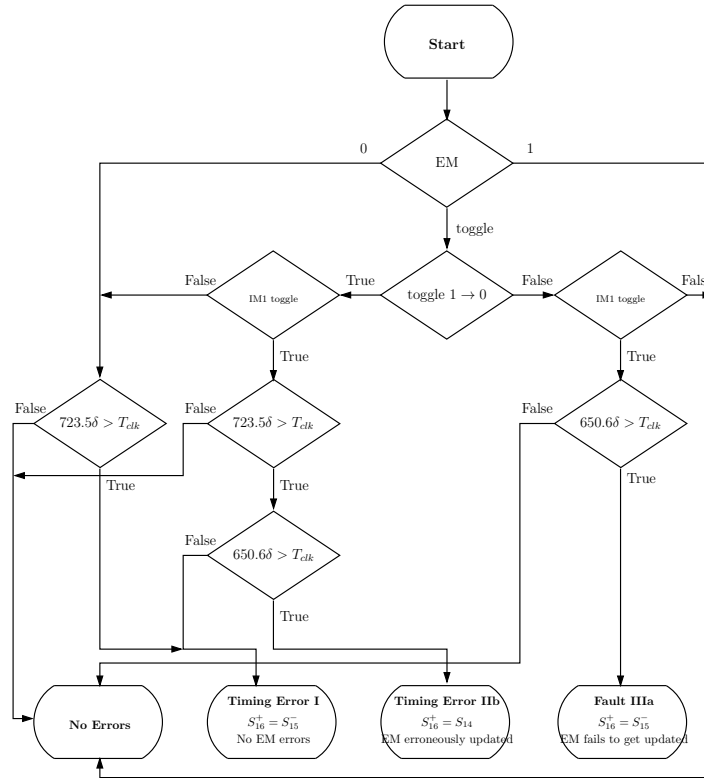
Start

EM

0

1

toggle

toggle $1 \to 0$

True

False

IM1 toggle

False

True

IM1 toggle

Fals

True

False

$723.5\delta > T_{clk}$

True

False

$723.5\delta > T_{clk}$

True

False

$650.6\delta > T_{clk}$

True

False

$650.6\delta > T_{clk}$

True

No Errors

Timing Error I
$S_{16}^{+} = S_{15}^{-}$
No EM errors

Timing Error IIb
$S_{16}^{+} = S_{14}$
EM erroneously updated

Fault IIIa
$S_{16}^{+} = S_{15}^{-}$
EM fails to get updated